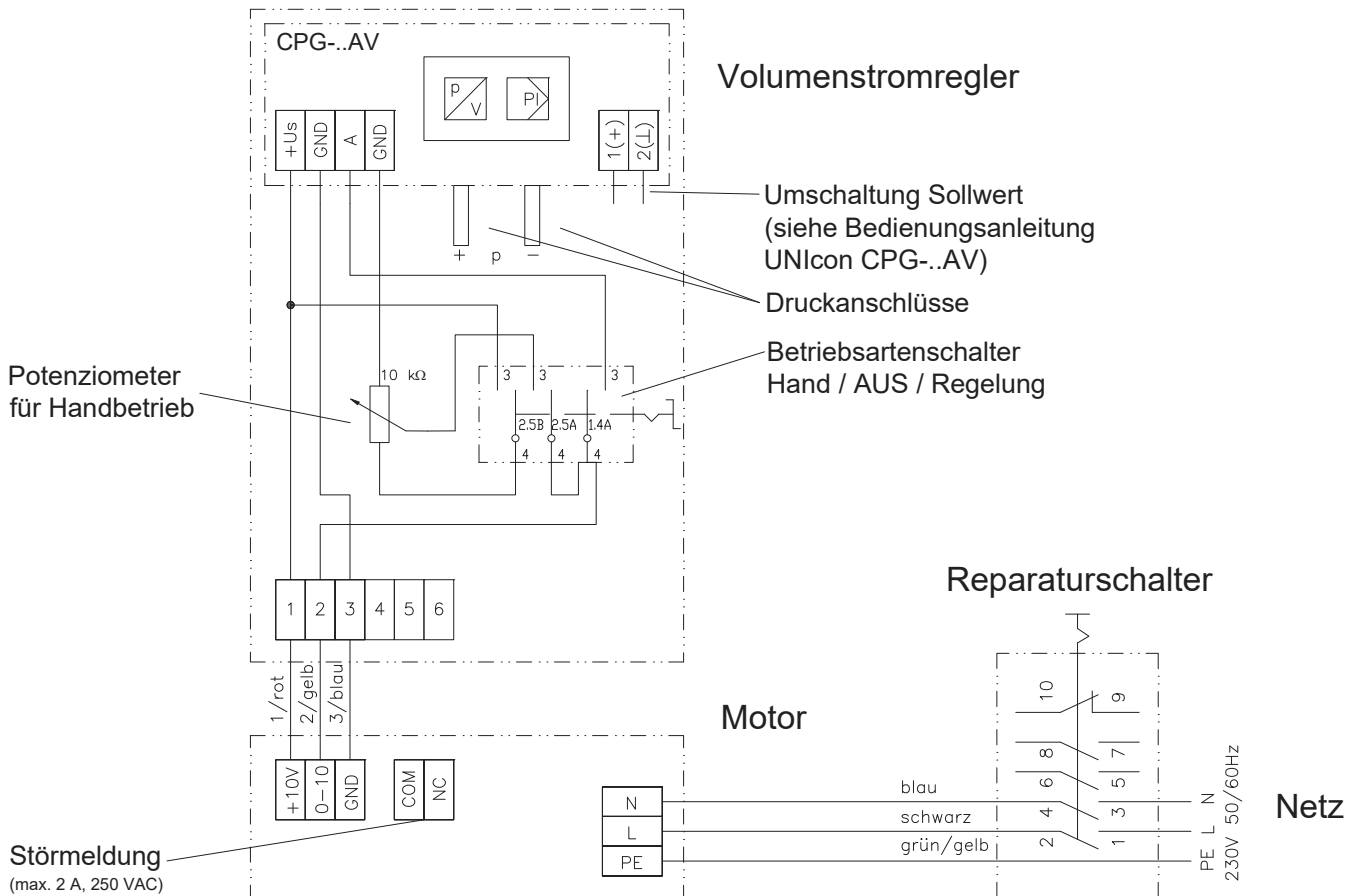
CPG-..AV

p/V

PI

Volumenstromregler

+Us
GND
A
GND

1(+)
2(⊥)

Umschaltung Sollwert
(siehe Bedienungsanleitung
UNIcon CPG-..AV)

+ p −

Druckanschlüsse

Betriebsartenschalter
Hand / AUS / Regelung

Potenziometer
für Handbetrieb

10 kΩ

3 3 3

2.5B 2.5A 1.4A

4 4 4

1 2 3 4 5 6

Reparaturschalter

1/rot
2/gelb
3/blau

Motor

10
9
8
7
6
5
4
3
2
1

+10V
0−10
GND
COM
NC

N
L
PE

blau
schwarz
grün/gelb

N
L
PE
230V 50/60Hz

Netz

Störmeldung
(max. 2 A, 250 VAC)